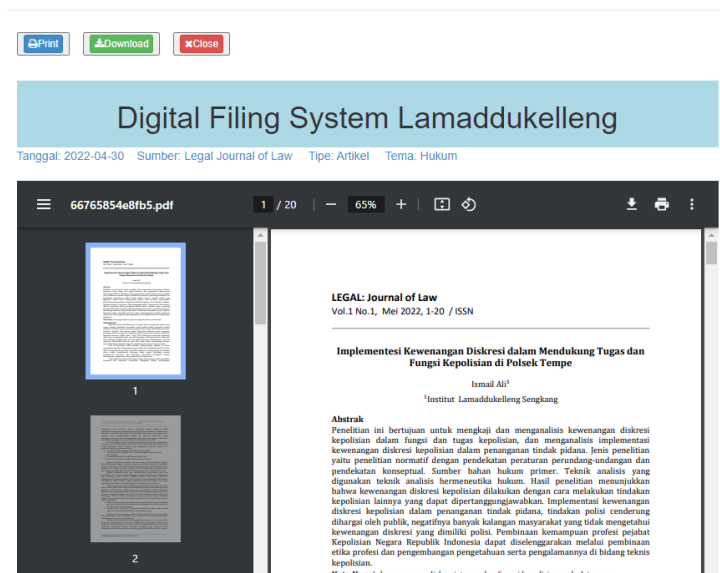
Print Download Close

Digital Filing System Lamaddukelleng

Tanggal: 2022-04-30 Sumber: Legal Journal of Law Tipe: Artikel Tema: Hukum

66765854e8fb5.pdf 1 / 20 65%

1

2

LEGAL: Journal of Law
Vol.1 No.1, Mei 2022, 1-20 / ISSN

Implementasi Kewenangan Diskresi dalam Mendukung Tugas dan Fungsi Kepolisian di Polsek Tempe

Ismail Ali$^1$

$^1$Institut Lamaddukelleng Sengkang

Abstrak
Penelitian ini bertujuan untuk mengkaji dan menganalisis kewenangan diskresi kepolisian dalam fungsi dan tugas kepolisian, dan menganalisis implementasi kewenangan diskresi kepolisian dalam penanganan tindak pidana. Jenis penelitian yaitu penelitian normatif dengan pendekatan peraturan perundang-undangan dan pendekatan konseptual. Sumber bahan hukum primer. Teknik analisis yang digunakan teknik analisis hermeneutika hukum. Hasil penelitian menunjukkan bahwa kewenangan diskresi kepolisian dilakukan dengan cara melakukan tindakan kepolisian lainnya yang dapat dipertanggungjawabkan. Implementasi kewenangan diskresi kepolisian dalam penanganan tindak pidana, tindakan polisi cenderung dihargai oleh publik, negatifnya banyak kalangan masyarakat yang tidak mengetahui kewenangan diskresi yang dimiliki polisi. Pembinaan kemampuan profesi pejabat Kepolisian Negara Republik Indonesia dapat diselenggarakan melalui pembinaan etika profesi dan pengembangan pengetahuan serta pengalamannya di bidang teknis kepolisian.
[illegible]